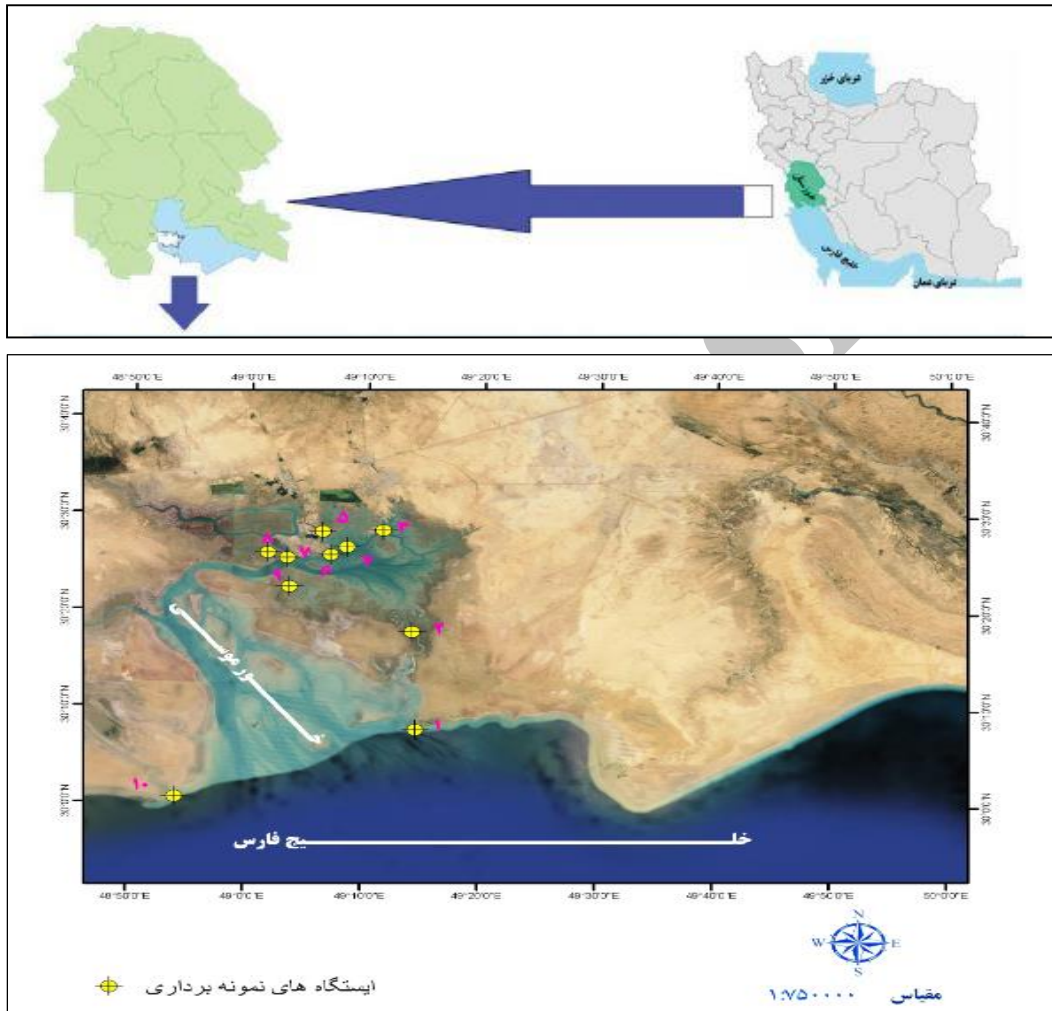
دریای خزر
خوزستان
خلیج فارس
دریای عمان

48°50'0"E 49°0'0"E 49°10'0"E 49°20'0"E 49°30'0"E 49°40'0"E 49°50'0"E 50°0'0"E

30°40'0"N
30°30'0"N
30°20'0"N
30°10'0"N
30°0'0"N

۵ ۳ ۸ ۷ ۶ ۹ ۴ ۲ ۱ ۱۰

خور موسی

خلـــــــــــــــــــــــیج فارس

48°50'0"E 49°0'0"E 49°10'0"E 49°20'0"E 49°30'0"E 49°40'0"E 49°50'0"E 50°0'0"E

N
W E
S

ایستگاه های نمونه برداری

مقیاس ۱:۷۵۰۰۰۰